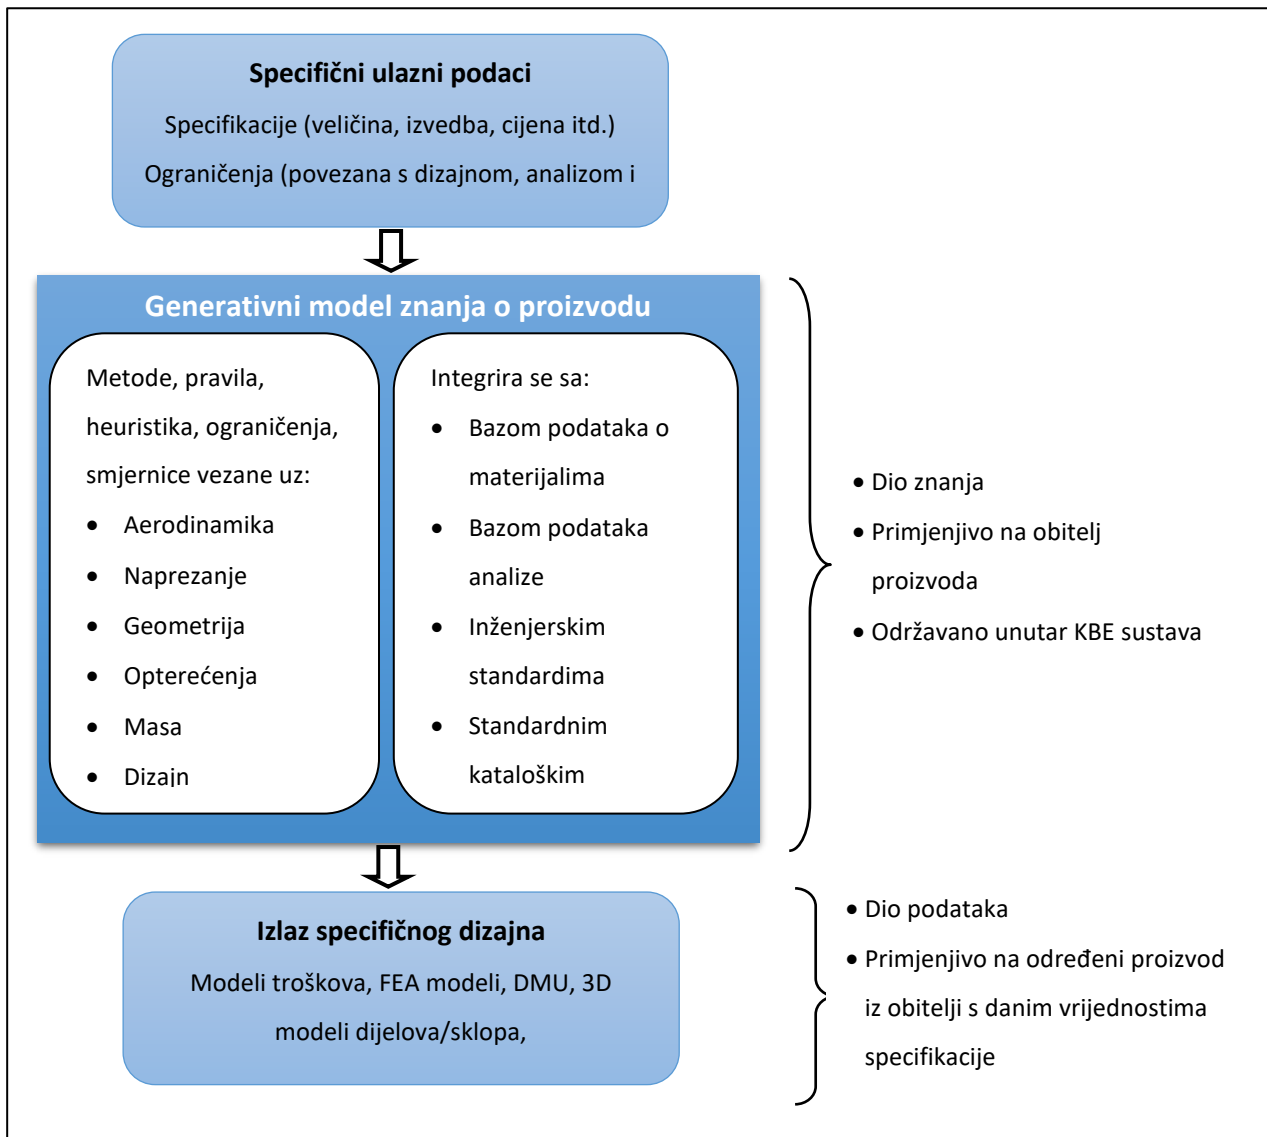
Specifični ulazni podaci

Specifikacije (veličina, izvedba, cijena itd.)

Ograničenja (povezana s dizajnom, analizom i

Generativni model znanja o proizvodu

Metode, pravila, heuristika, ograničenja, smjernice vezane uz:

- Aerodinamika
- Naprezanje
- Geometrija
- Opterećenja
- Masa
- Dizajn

Integrira se sa:

- Bazom podataka o materijalima
- Bazom podataka analize
- Inženjerskim standardima
- Standardnim kataloškim

• Dio znanja
• Primjenjivo na obitelj proizvoda
• Održavano unutar KBE sustava

Izlaz specifičnog dizajna

Modeli troškova, FEA modeli, DMU, 3D modeli dijelova/sklopa,

• Dio podataka
• Primjenjivo na određeni proizvod iz obitelji s danim vrijednostima specifikacije